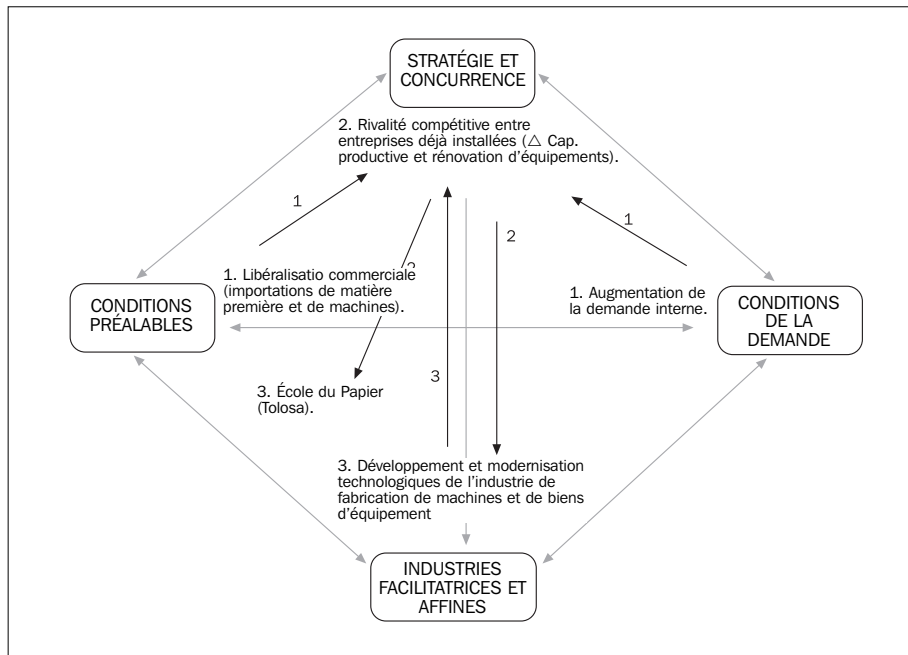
STRATÉGIE ET CONCURRENCE

2. Rivalité compétitive entre entreprises déjà installées ($\triangle$ Cap. productive et rénovation d'équipements).

1

1

2

2

1. Libéralisatio commerciale (importations de matière première et de machines).

CONDITIONS PRÉALABLES

1. Augmentation de la demande interne.

CONDITIONS DE LA DEMANDE

3

3. École du Papier (Tolosa).

3. Développement et modernisation technologiques de l'industrie de fabrication de machines et de biens d'équipement

INDUSTRIES FACILITATRICES ET AFFINES